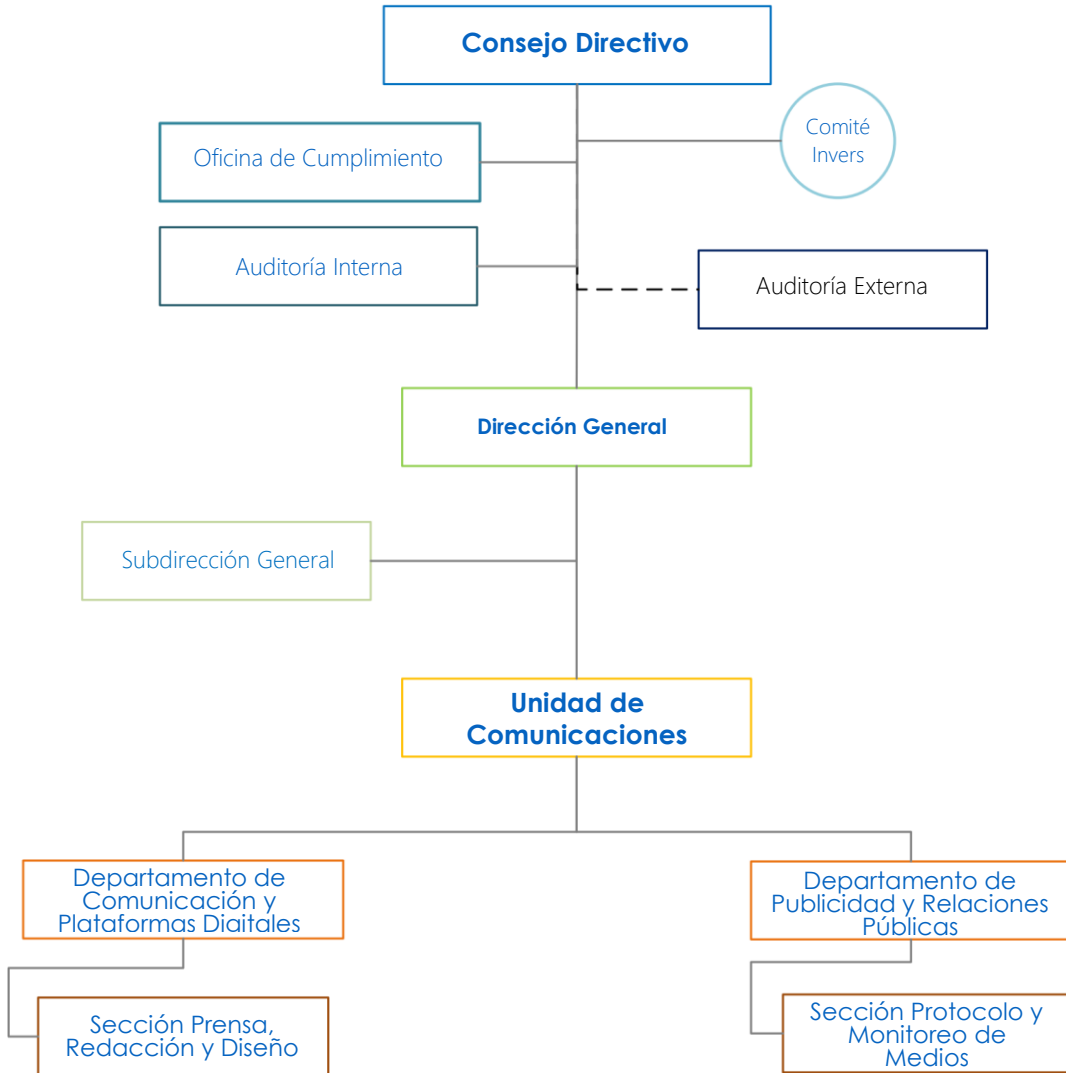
Consejo Directivo

Oficina de Cumplimiento

Comité Invers

Auditoría Interna

Auditoría Externa

Dirección General

Subdirección General

Unidad de Comunicaciones

Departamento de Comunicación y Plataformas Diaitales

Sección Prensa, Redacción y Diseño

Departamento de Publicidad y Relaciones Públicas

Sección Protocolo y Monitoreo de Medios